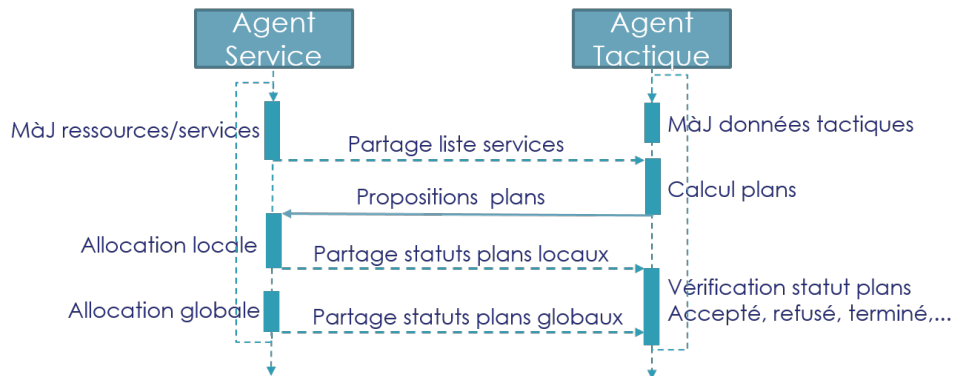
Agent Service

Agent Tactique

MàJ ressources/services

Partage liste services

MàJ données tactiques

Propositions plans

Calcul plans

Allocation locale

Partage statuts plans locaux

Vérification statut plans
Accepté, refusé, terminé,...

Allocation globale

Partage statuts plans globaux